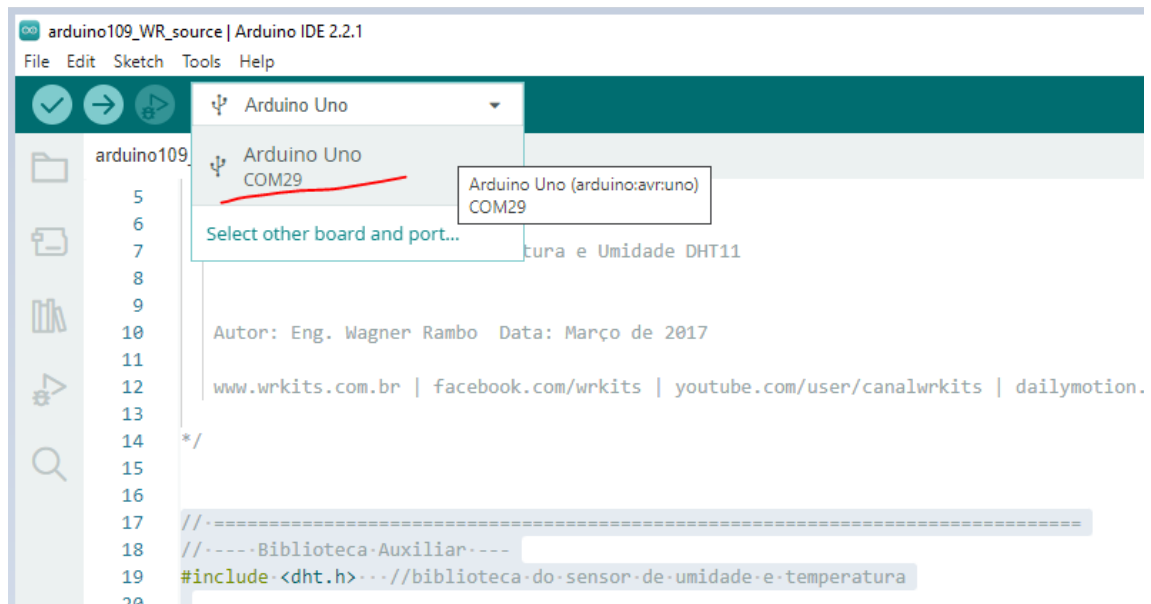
arduino109_WR_source | Arduino IDE 2.2.1

File Edit Sketch Tools Help

Arduino Uno

arduino109_

Arduino Uno
COM29

Arduino Uno (arduino:avr:uno)
COM29

Select other board and port...

5
6
7 tura e Umidade DHT11
8
9
10 Autor: Eng. Wagner Rambo Data: Março de 2017
11
12 www.wrkits.com.br | facebook.com/wrkits | youtube.com/user/canalwrkits | dailymotion.
13
14 */
15
16
17 // =====================================================================
18 // ---- Biblioteca Auxiliar ---
19 #include <dht.h> //biblioteca do sensor de umidade e temperatura
20